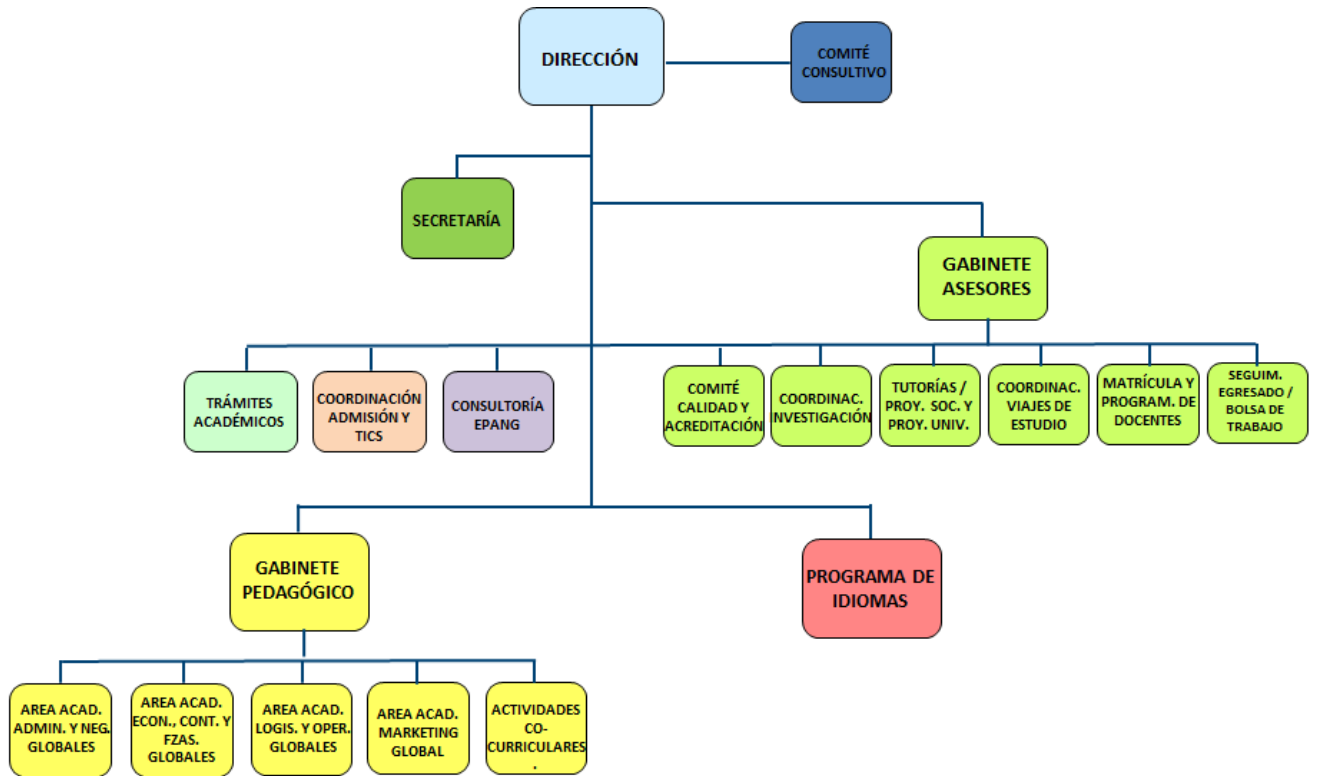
DIRECCIÓN

COMITÉ CONSULTIVO

SECRETARÍA

GABINETE ASESORES

TRÁMITES ACADÉMICOS

COORDINACIÓN ADMISIÓN Y TICS

CONSULTORÍA EPANG

COMITÉ CALIDAD Y ACREDITACIÓN

COORDINAC. INVESTIGACIÓN

TUTORÍAS / PROY. SOC. Y PROY. UNIV.

COORDINAC. VIAJES DE ESTUDIO

MATRÍCULA Y PROGRAM. DE DOCENTES

SEGUIM. EGRESADO / BOLSA DE TRABAJO

GABINETE PEDAGÓGICO

PROGRAMA DE IDIOMAS

AREA ACAD. ADMIN. Y NEG. GLOBALES

AREA ACAD. ECON., CONT. Y FZAS. GLOBALES

AREA ACAD. LOGIS. Y OPER. GLOBALES

AREA ACAD. MARKETING GLOBAL

ACTIVIDADES CO-CURRICULARES .